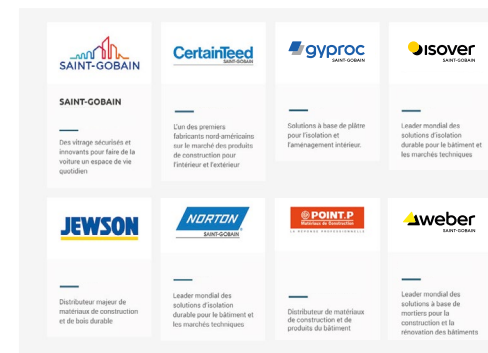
SAINT-GOBAIN

SAINT-GOBAIN

Des vitrage sécurisés et innovants pour faire de la voiture un espace de vie quotidien

CertainTeed
SAINT-GOBAIN

L'un des premiers fabricants nord-américains sur le marché des produits de construction pour l'intérieur et l'extérieur

gyproc
SAINT-GOBAIN

Solutions à base de plâtre pour l'isolation et l'aménagement intérieur.

isover
SAINT-GOBAIN

Leader mondial des solutions d'isolation durable pour le bâtiment et les marchés techniques

JEWSON

Distributeur majeur de matériaux de construction et de bois durable

NORTON
SAINT-GOBAIN

Leader mondial des solutions d'isolation durable pour le bâtiment et les marchés techniques

POINT.P
Matériaux de Construction
LA REPONSE PROFESSIONNELLE

Distributeur de matériaux de construction et de produits du bâtiment

weber
SAINT-GOBAIN

Leader mondial des solutions à base de mortiers pour la construction et la rénovation des bâtiments